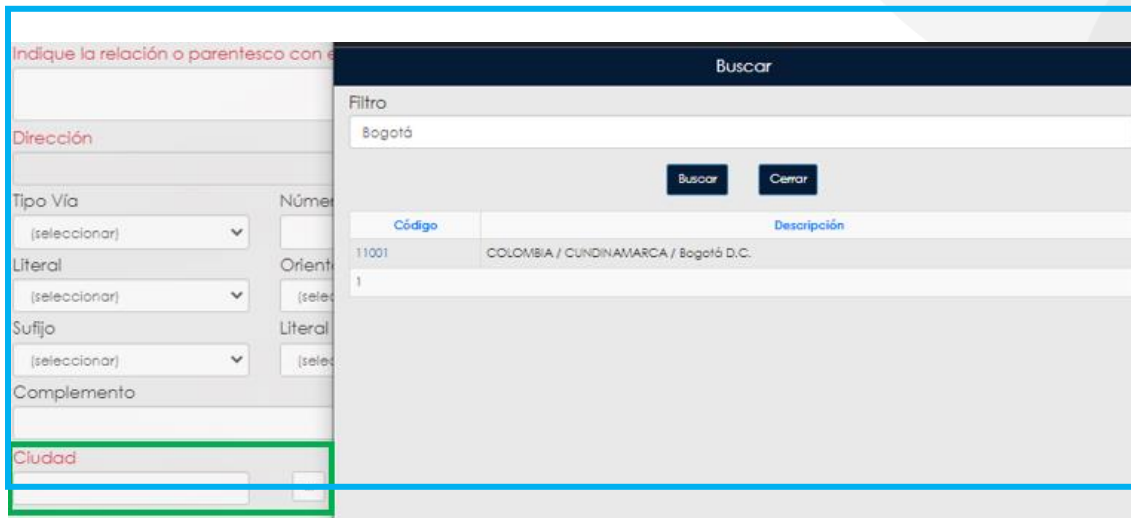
Indique la relación o parentesco con e

Dirección

Tipo Vía
(seleccionar)

Númer

Literal
(seleccionar)

Orient
(sele

Sufijo
(seleccionar)

Literal
(sele

Complemento

Ciudad

Buscar

Filtro
Bogotá

Buscar
Cerrar

| Código | Descripción |
|---|---|
| 11001 | COLOMBIA / CUNDINAMARCA / Bogotá D.C. |
| 1 | |